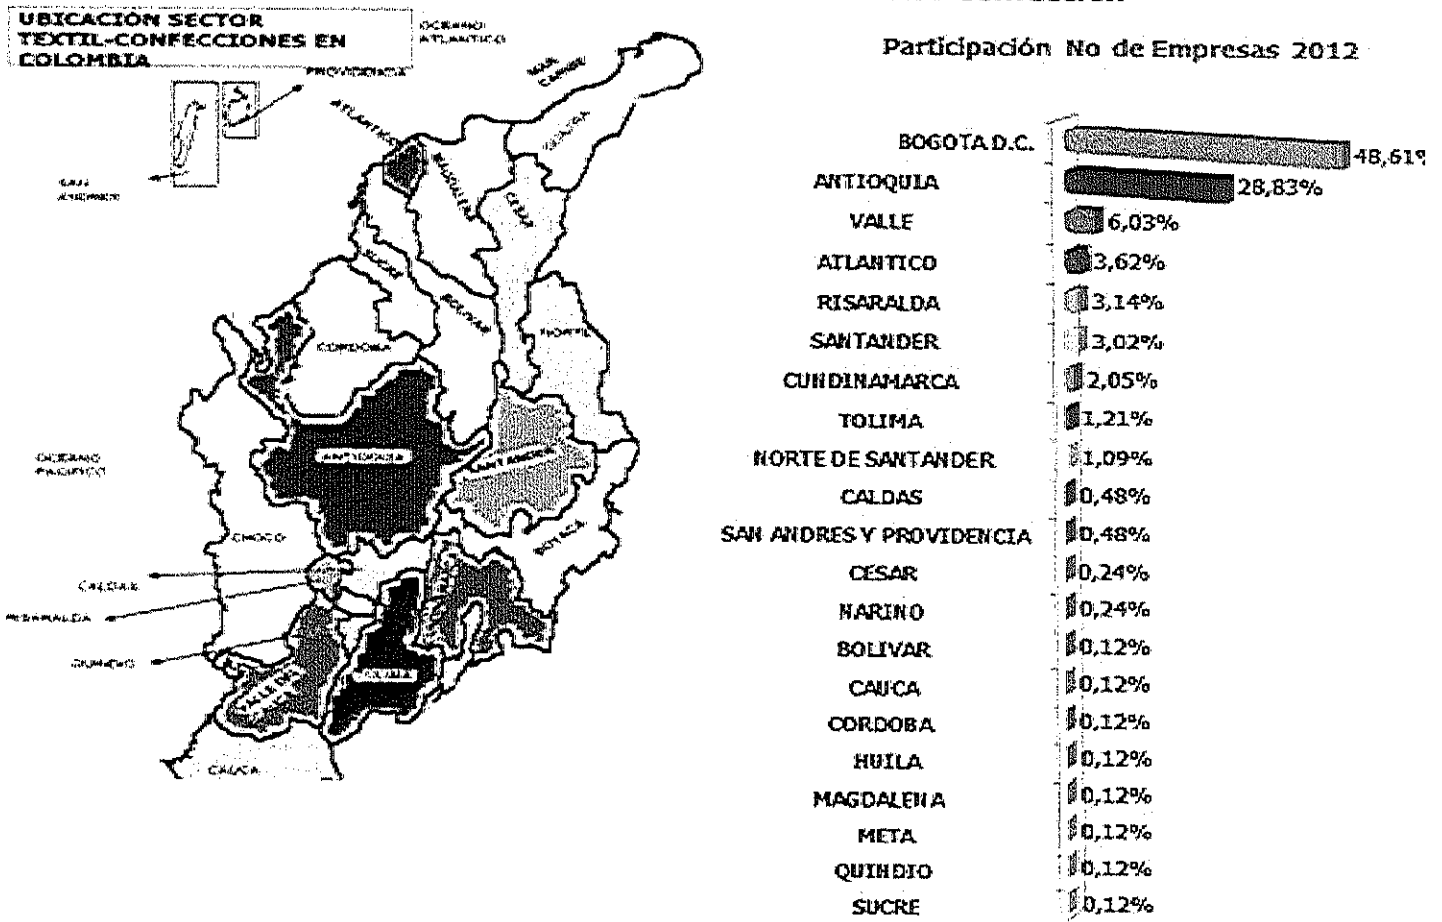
UBICACIÓN SECTOR TEXTIL-CONFECCIONES EN COLOMBIA

OCEANO ATLANTICO

PROVIDENCIA

SAN ANDRES

MAR CARIBE

ATLANTICO

MAGDALENA

GUAJIRA

CESAR

SUCRE

BOLIVAR

CORDOBA

NORTE

ANTIOQUIA

SANTANDER

OCEANO PACIFICO

CHOCO

BOYACA

CALDAS

RISARALDA

QUINDIO

TOLIMA

VALLE

CAUCA

Participación No de Empresas 2012

| | |
|---|---|
| BOGOTA D.C. | 48,61% |
| ANTIOQUIA | 28,83% |
| VALLE | 6,03% |
| ATLANTICO | 3,62% |
| RISARALDA | 3,14% |
| SANTANDER | 3,02% |
| CUNDINAMARCA | 2,05% |
| TOLIMA | 1,21% |
| NORTE DE SANTANDER | 1,09% |
| CALDAS | 0,48% |
| SAN ANDRES Y PROVIDENCIA | 0,48% |
| CESAR | 0,24% |
| NARINO | 0,24% |
| BOLIVAR | 0,12% |
| CAUCA | 0,12% |
| CORDOBA | 0,12% |
| HUILA | 0,12% |
| MAGDALENA | 0,12% |
| META | 0,12% |
| QUINDIO | 0,12% |
| SUCRE | 0,12% |